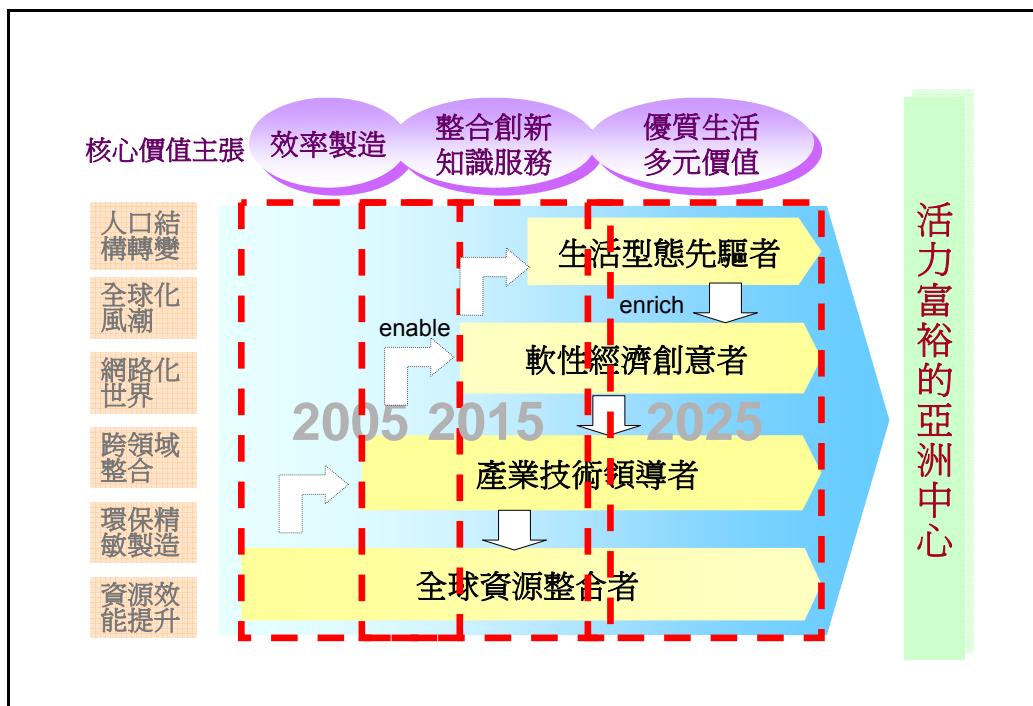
核心價值主張

效率製造

整合創新
知識服務

優質生活
多元價值

人口結構轉變

全球化風潮

網路化世界

跨領域整合

環保精敏製造

資源效能提升

enable

enrich

2005 2015 2025

生活型態先驅者

軟性經濟創意者

產業技術領導者

全球資源整合者

活力富裕的亞洲中心